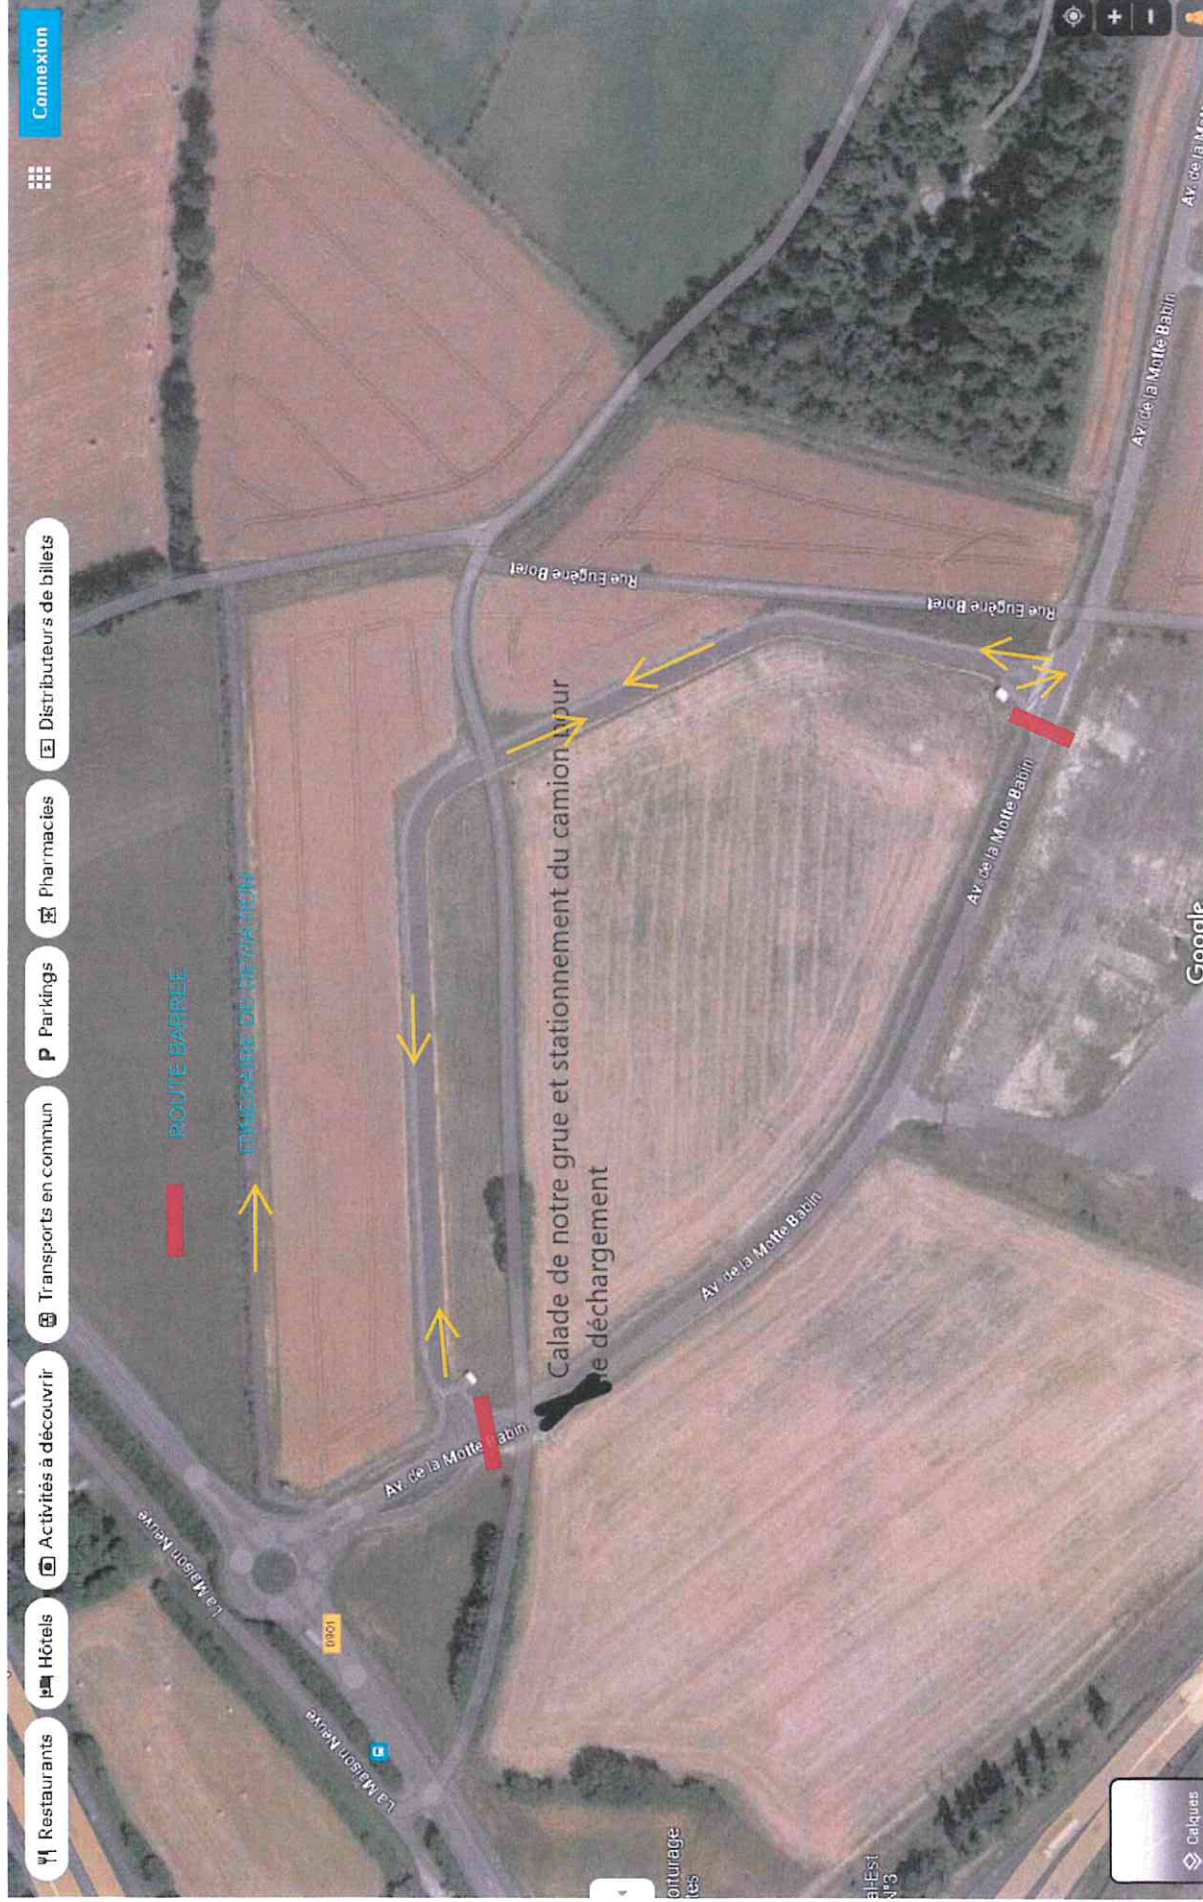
Connexion

Restaurants
Hôtels
Activités à découvrir
Transports en commun
Parkings
Pharmacies
Distributeurs de billets

ROUTE BARREE
ITINERAIRE DE DEVIATION

Calade de notre grue et stationnement du camion pour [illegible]e déchargement

Rue Eugène Borel
Rue Eugène Borel
Av. de la Motte Babin
Av. de la Motte Babin
Av. de la Motte Babin
Av. de la Motte Babin
Av. de la Mo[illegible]
La Maison Neuve
La Maison Neuve
D901
Google
Calques
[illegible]oiturage
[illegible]tes
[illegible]al-Est
N°3